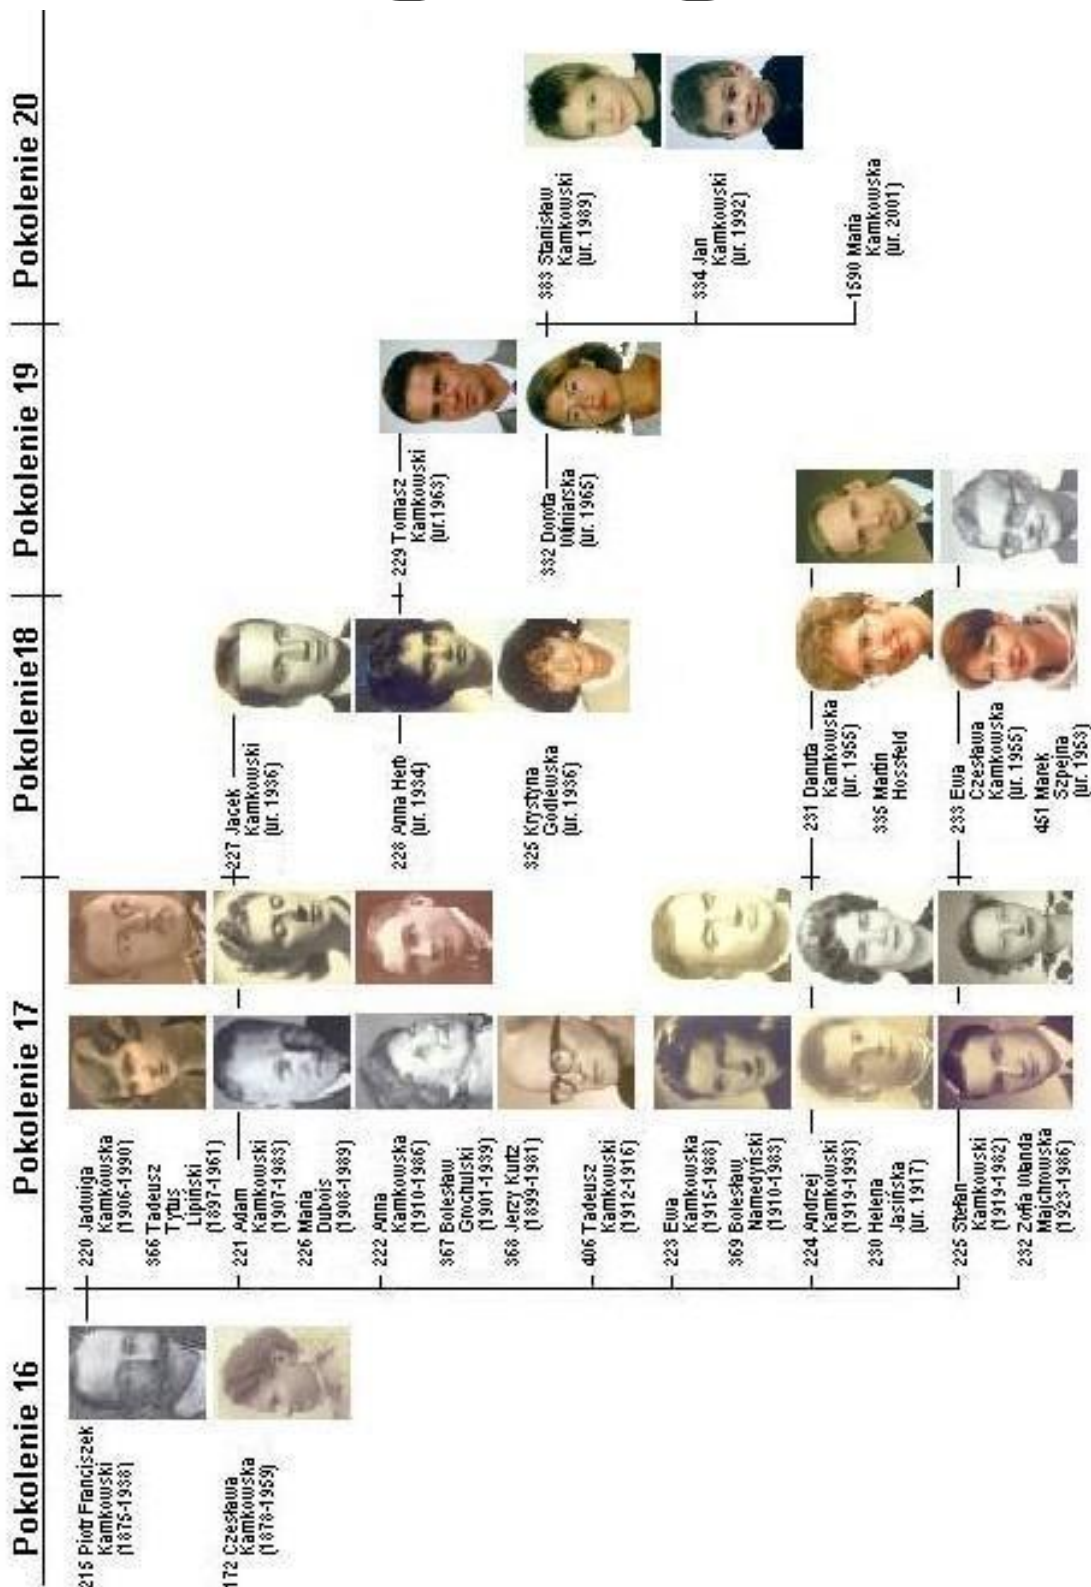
Pokolenie 16

215 Piotr Franciszek Kamkowski (1875-1938)

172 Czesława Kamkowska (1878-1959)

Pokolenie 17

220 Jadwiga Kamkowska (1906-1990)

366 Tadeusz Tytus Lipiński (1897-1961)

221 Adam Kamkowski (1907-1983)

226 Maria Dubois (1908-1989)

222 Anna Kamkowska (1910-1986)

367 Bolesław Grochulski (1901-1939)

368 Jerzy Kurtz (1899-1981)

406 Tadeusz Kamkowski (1912-1916)

223 Ewa Kamkowska (1915-1988)

369 Bolesław Namedyński (1910-1983)

224 Andrzej Kamkowski (1919-1993)

230 Helena Jasińska (ur. 1917)

225 Stefan Kamkowski (1919-1982)

232 Zofia Wanda Majchrowska (1923-1986)

Pokolenie18

227 Jacek Kamkowski (ur. 1936)

228 Anna Herb (ur. 1934)

325 Krystyna Godlewska (ur. 1936)

231 Danuta Kamkowska (ur. 1955)

335 Martin Hossfeld

233 Ewa Czesława Kamkowska (ur. 1955)

451 Marek Szpejna (ur. 1953)

Pokolenie 19

229 Tomasz Kamkowski (ur.1963)

332 Dorota Wilniarska (ur. 1965)

Pokolenie 20

333 Stanisław Kamkowski (ur. 1989)

334 Jan Kamkowski (ur. 1992)

1590 Maria Kamkowska (ur. 2001)